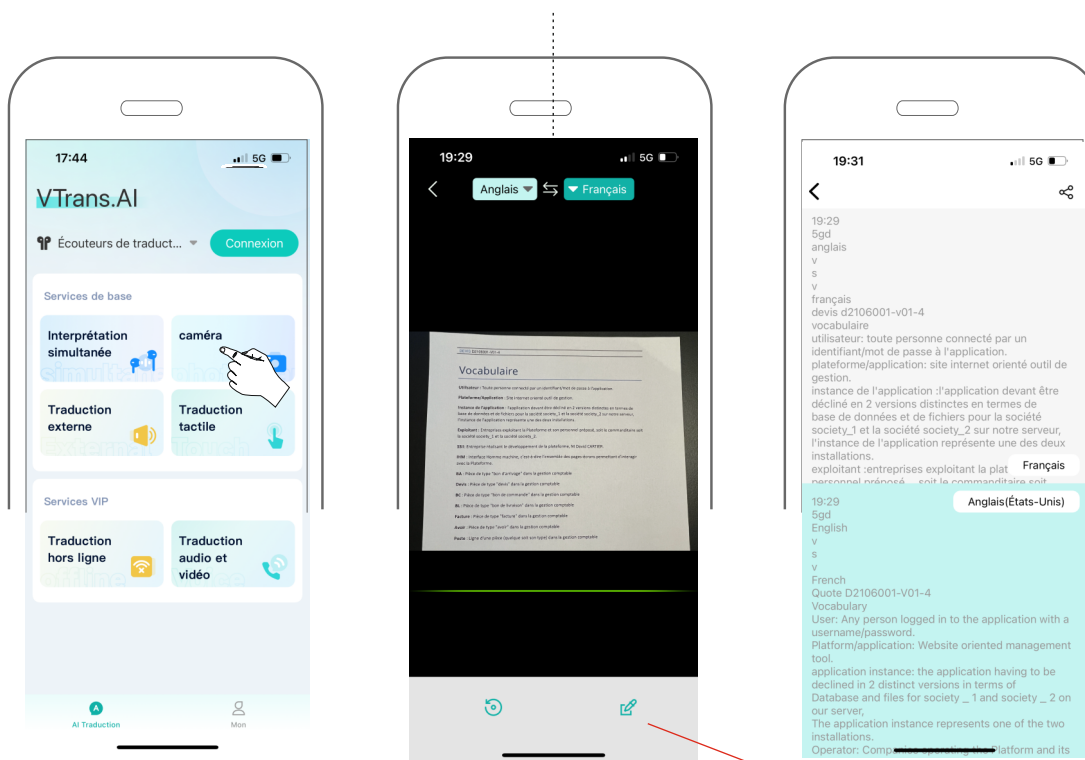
17:44
5G
VTrans.AI
Écouteurs de traduct...
Connexion
Services de base
Interprétation simultanée
caméra
Traduction externe
Traduction tactile
Services VIP
Traduction hors ligne
Traduction audio et vidéo
AI Traduction
Mon

19:29
5G
Anglais
Français
Vocabulaire
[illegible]

19:31
5G
19:29
5gd
anglais
v
s
v
français
devis d2106001-v01-4
vocabulaire
utilisateur: toute personne connecté par un identifiant/mot de passe à l'application.
plateforme/application: site internet orienté outil de gestion.
instance de l'application :l'application devant être décliné en 2 versions distinctes en termes de base de données et de fichiers pour la société society_1 et la société society_2 sur notre serveur, l'instance de l'application représente une des deux installations.
exploitant :entreprises exploitant la plat
personnel préposé... soit le commanditaire soit
Français
Anglais(États-Unis)
19:29
5gd
English
v
s
v
French
Quote D2106001-V01-4
Vocabulary
User: Any person logged in to the application with a username/password.
Platform/application: Website oriented management tool.
application instance: the application having to be declined in 2 distinct versions in terms of Database and files for society _ 1 and society _ 2 on our server,
The application instance represents one of the two installations.
Operator: Companies operating the Platform and its